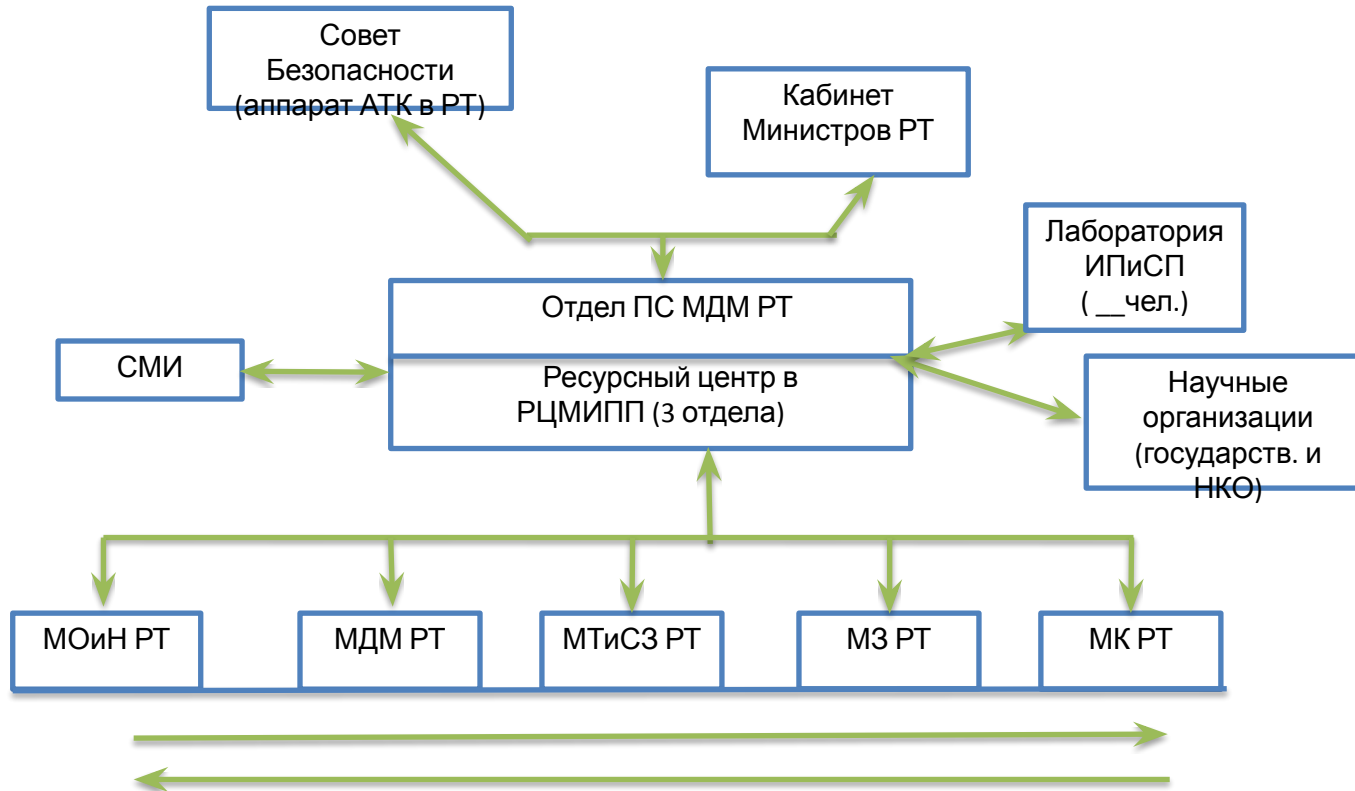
Совет Безопасности (аппарат АТК в РТ)

Кабинет Министров РТ

Лаборатория ИПиСП ( __чел.)

Отдел ПС МДМ РТ

Ресурсный центр в РЦМИПП (3 отдела)

СМИ

Научные организации (государств. и НКО)

МОиН РТ

МДМ РТ

МТиСЗ РТ

МЗ РТ

МК РТ